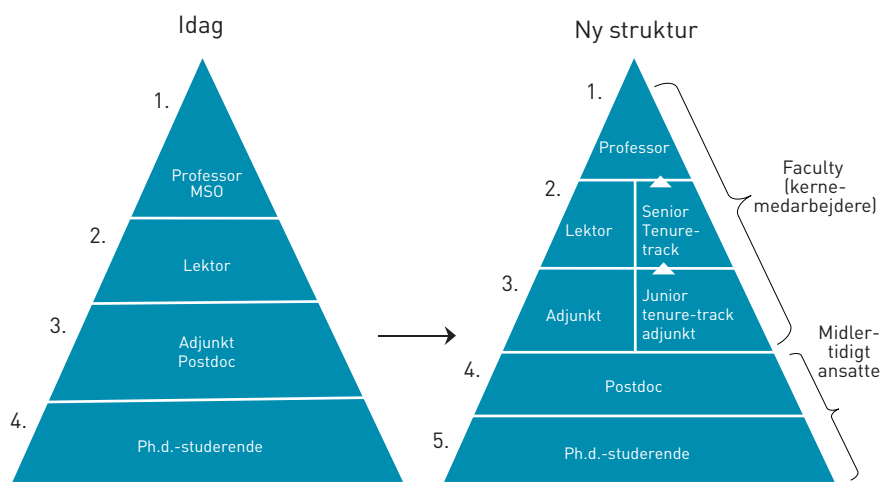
Idag

1.
Professor
MSO

2.
Lektor

3.
Adjunkt
Postdoc

4.
Ph.d.-studerende

Ny struktur

1.
Professor

2.
Lektor
Senior Tenure-track

3.
Adjunkt
Junior tenure-track adjunkt

4.
Postdoc

5.
Ph.d.-studerende

Faculty (kernemedarbejdere)

Midlertidigt ansatte